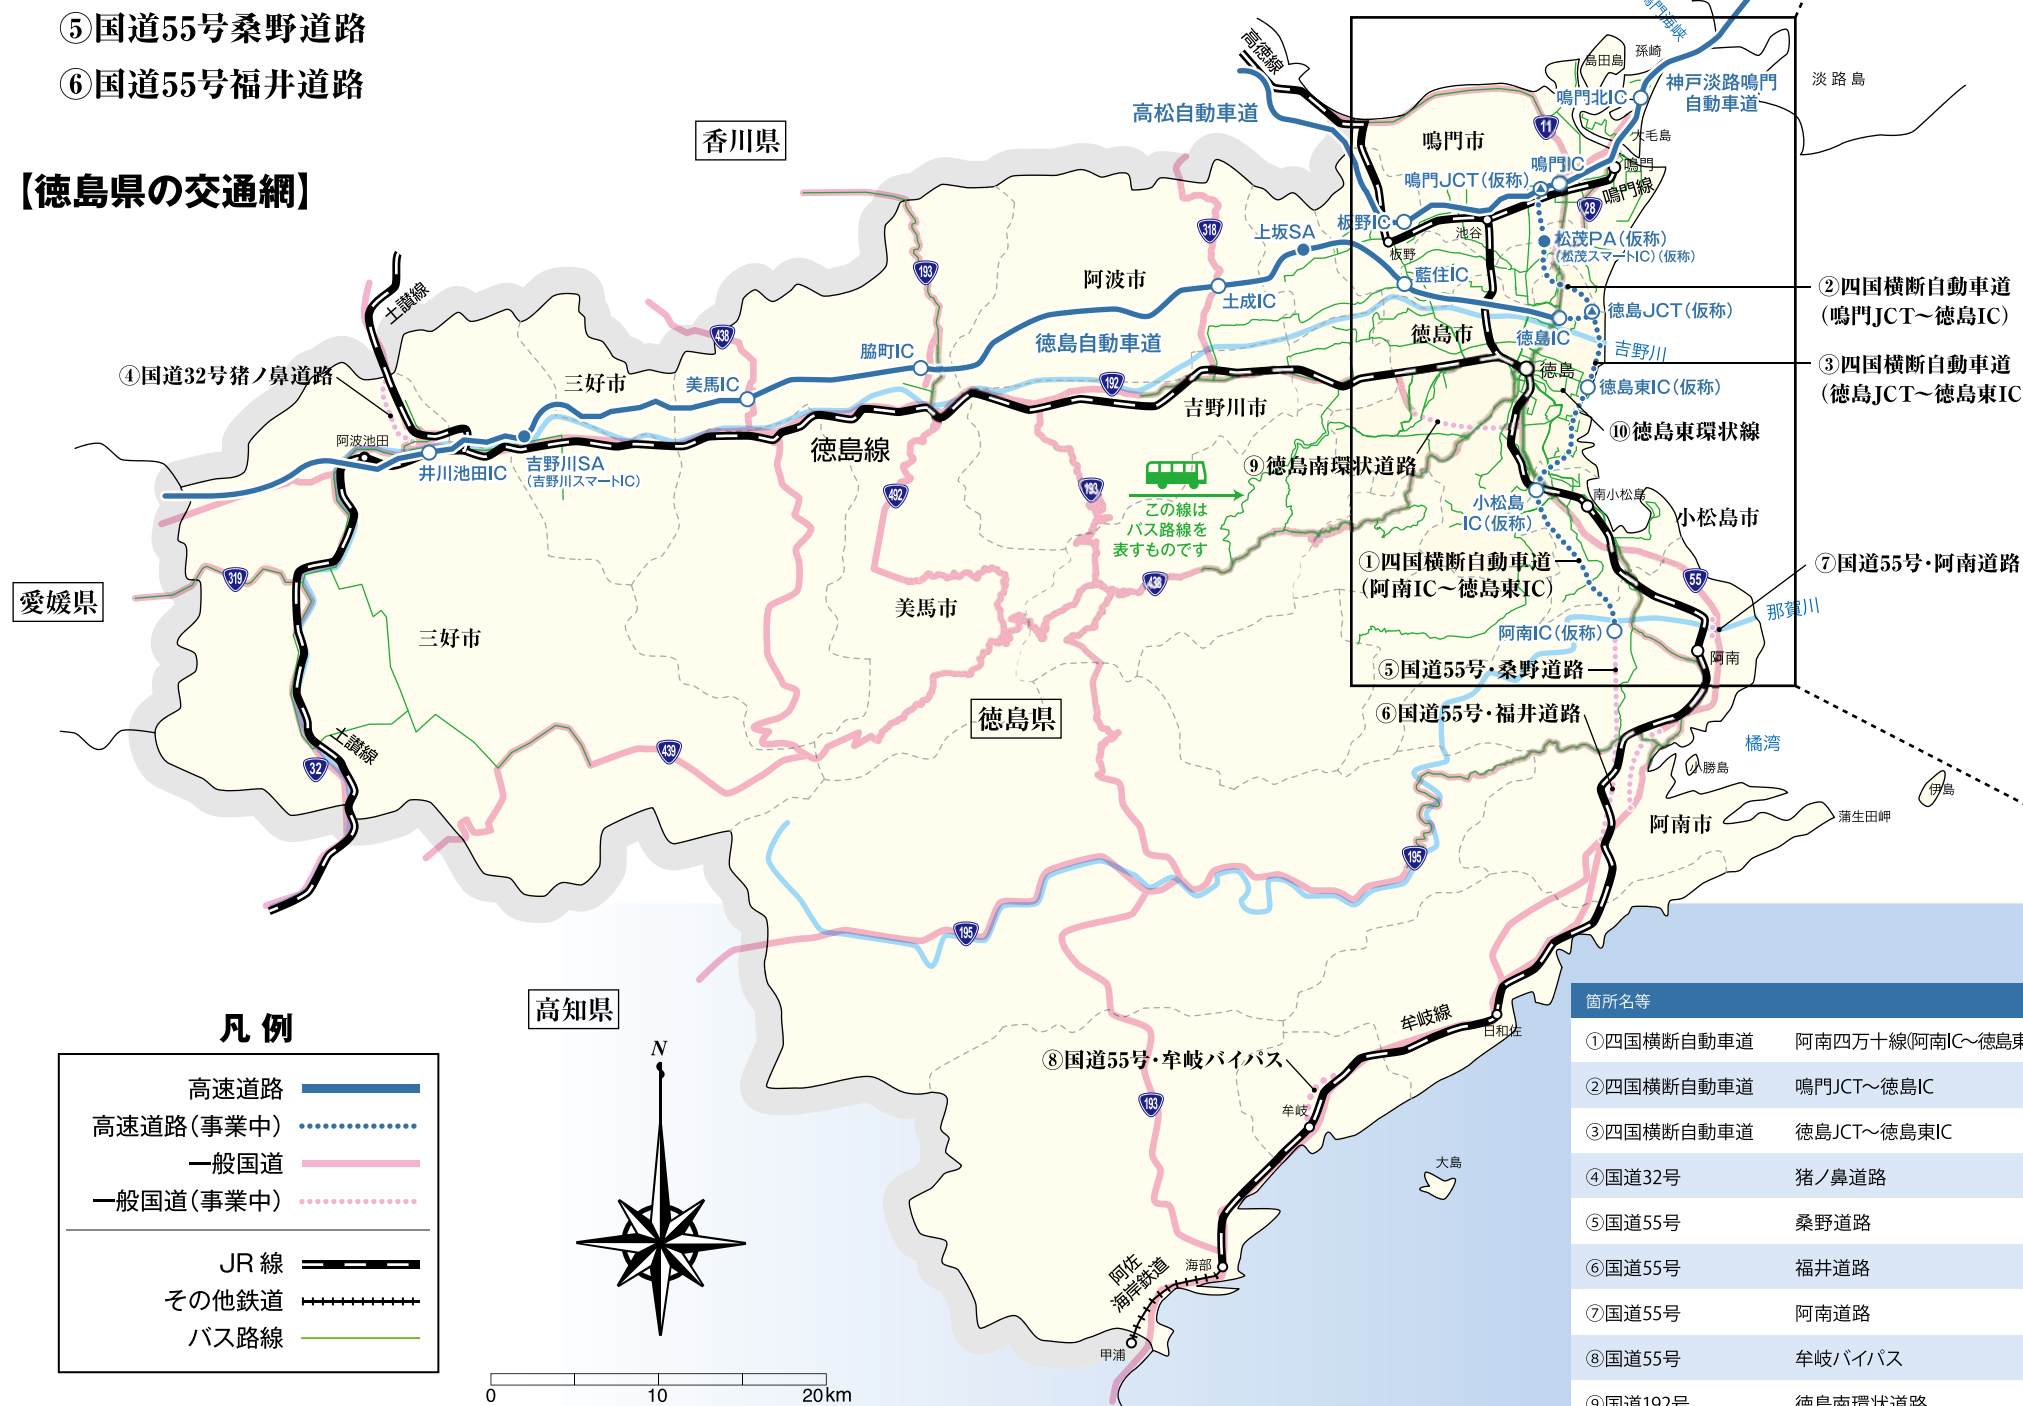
⑤国道55号桑野道路
⑥国道55号福井道路

【徳島県の交通網】

香川県
愛媛県
高知県
徳島県

高徳線
高松自動車道
鳴門海峡
島田島
孫崎
神戸淡路鳴門自動車道
淡路島
鳴門北IC
大毛島
鳴門市
鳴門IC
鳴門
鳴門JCT(仮称)
鳴門線
板野IC
板野
池谷
松茂PA(仮称)
(松茂スマートIC)(仮称)
上坂SA
藍住IC
上成IC
阿波市
②四国横断自動車道
(鳴門JCT~徳島IC)
徳島JCT(仮称)
徳島市
徳島IC
吉野川
徳島自動車道
脇町IC
美馬IC
三好市
④国道32号猪ノ鼻道路
土讃線
阿波池田
井川池田IC
吉野川SA
(吉野川スマートIC)
徳島線
吉野川市
徳島
③四国横断自動車道
(徳島JCT~徳島東IC
徳島東IC(仮称)
⑩徳島東環状線
⑨徳島南環状道路
この線は
バス路線を
表すものです
小松島
IC(仮称)
南小松島
小松島市
①四国横断自動車道
(阿南IC~徳島東IC)
⑦国道55号・阿南道路
那賀川
阿南IC(仮称)
⑤国道55号・桑野道路
阿南
⑥国道55号・福井道路
美馬市
三好市
土讃線
橘湾
小勝島
伊島
阿南市
蒲生田岬
牟岐線
日和佐
⑧国道55号・牟岐バイパス
牟岐
大島
海部
阿佐海岸鉄道
甲浦

11 28 318 193 438 192 492 193 319 438 32 439 195 195 55 193

凡 例
高速道路
高速道路(事業中)
一般国道
一般国道(事業中)
JR 線
その他鉄道
バス路線

N

0
10
20km

| 箇所名等 | |
|---|---|
| ①四国横断自動車道 | 阿南四万十線(阿南IC~徳島東 |
| ②四国横断自動車道 | 鳴門JCT~徳島IC |
| ③四国横断自動車道 | 徳島JCT~徳島東IC |
| ④国道32号 | 猪ノ鼻道路 |
| ⑤国道55号 | 桑野道路 |
| ⑥国道55号 | 福井道路 |
| ⑦国道55号 | 阿南道路 |
| ⑧国道55号 | 牟岐バイパス |
| ⑨国道192号 | 徳島南環状道路 |